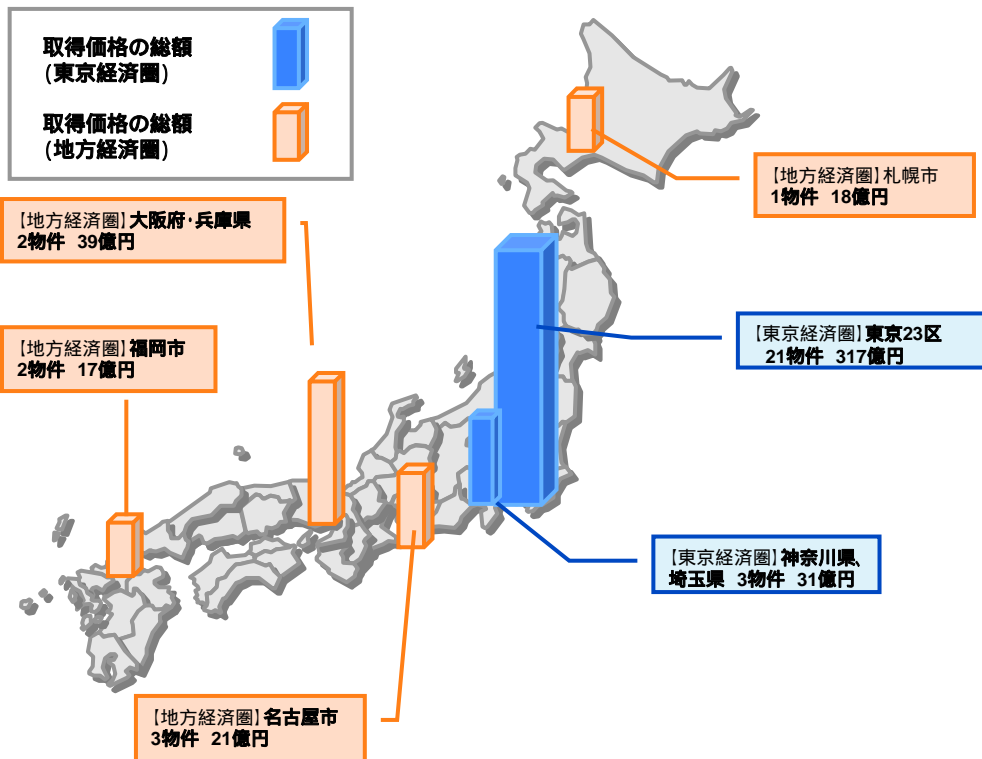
取得価格の総額
（東京経済圏）

取得価格の総額
（地方経済圏）

【地方経済圏】札幌市
1物件 18億円

【地方経済圏】大阪府･兵庫県
2物件 39億円

【東京経済圏】東京23区
21物件 317億円

【地方経済圏】福岡市
2物件 17億円

【東京経済圏】神奈川県、埼玉県 3物件 31億円

【地方経済圏】名古屋市
3物件 21億円